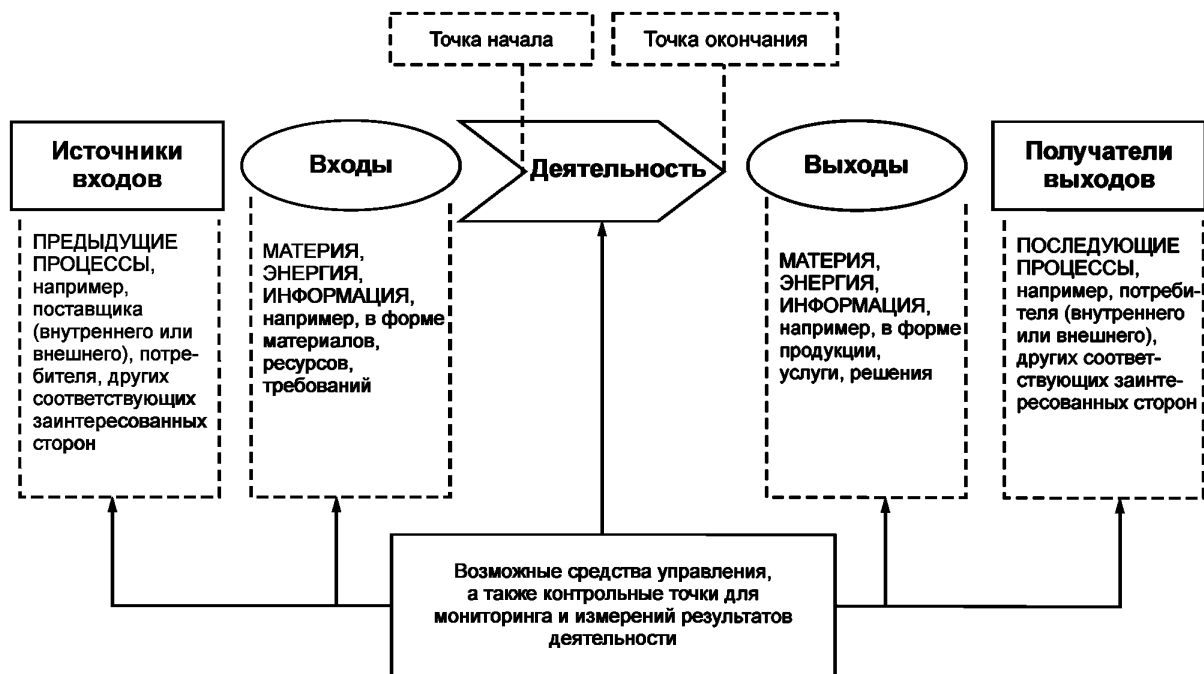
Точка начала

Точка окончания

Источники входов

ПРЕДЫДУЩИЕ ПРОЦЕССЫ, например, поставщика (внутреннего или внешнего), потребителя, других соответствующих заинтересованных сторон

Входы

МАТЕРИЯ, ЭНЕРГИЯ, ИНФОРМАЦИЯ, например, в форме материалов, ресурсов, требований

Деятельность

Выходы

МАТЕРИЯ, ЭНЕРГИЯ, ИНФОРМАЦИЯ, например, в форме продукции, услуги, решения

Получатели выходов

ПОСЛЕДУЮЩИЕ ПРОЦЕССЫ, например, потребителя (внутреннего или внешнего), других соответствующих заинтересованных сторон

Возможные средства управления, а также контрольные точки для мониторинга и измерений результатов деятельности